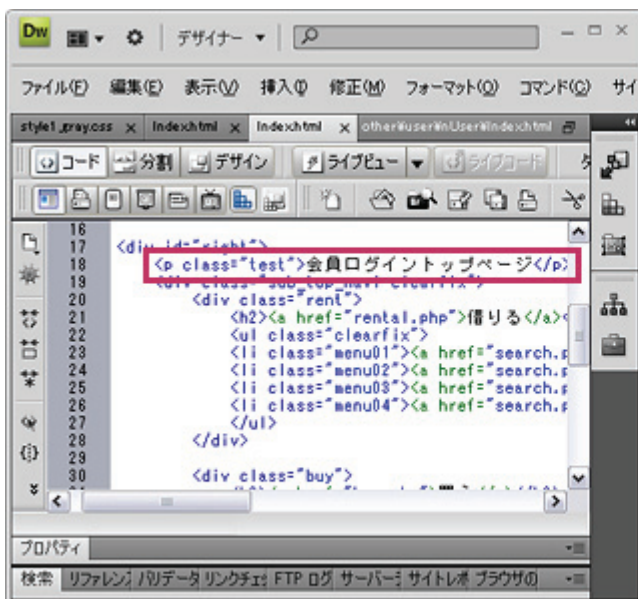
Dw デザイナー ▾

ファイル(F) 編集(E) 表示(V) 挿入(I) 修正(M) フォーマット(O) コマンド(C) サイ

style1_gray.css × index.html × index.html × other¥user¥nUser¥index.html

コード 分割 デザイン ライブビュー ライブコード

16
17 <div id="right">
18 <p class="test">会員ログイントップページ</p>
19 <div class="sub_top_navi clearfix">
20 <div class="rent">
21 <h2><a href="rental.php">借りる</a>
22 <ul class="clearfix">
23 <li class="menu01"><a href="search.p
24 <li class="menu02"><a href="search.p
25 <li class="menu03"><a href="search.p
26 <li class="menu04"><a href="search.p
27 </ul>
28 </div>
29
30 <div class="buy">

プロパティ

検索 リファレン バリデータ リンクチェ FTP ログ サーバー サイトレポ ブラウザの